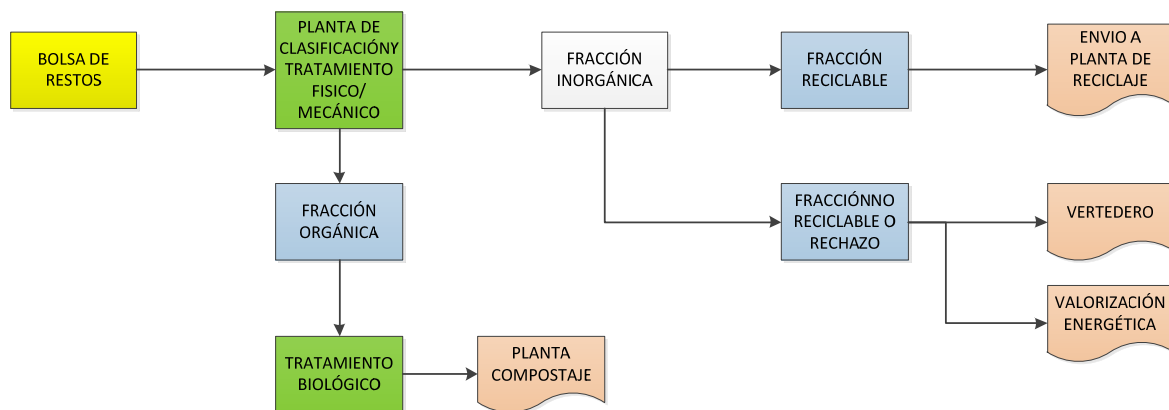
BOLSA DE RESTOS

PLANTA DE CLASIFICACIÓNY TRATAMIENTO FISICO/ MECÁNICO

FRACCIÓN INORGÁNICA

FRACCIÓN RECICLABLE

ENVIO A PLANTA DE RECICLAJE

FRACCIÓN ORGÁNICA

FRACCIÓNNO RECICLABLE O RECHAZO

VERTEDERO

VALORIZACIÓN ENERGÉTICA

TRATAMIENTO BIOLÓGICO

PLANTA COMPOSTAJE